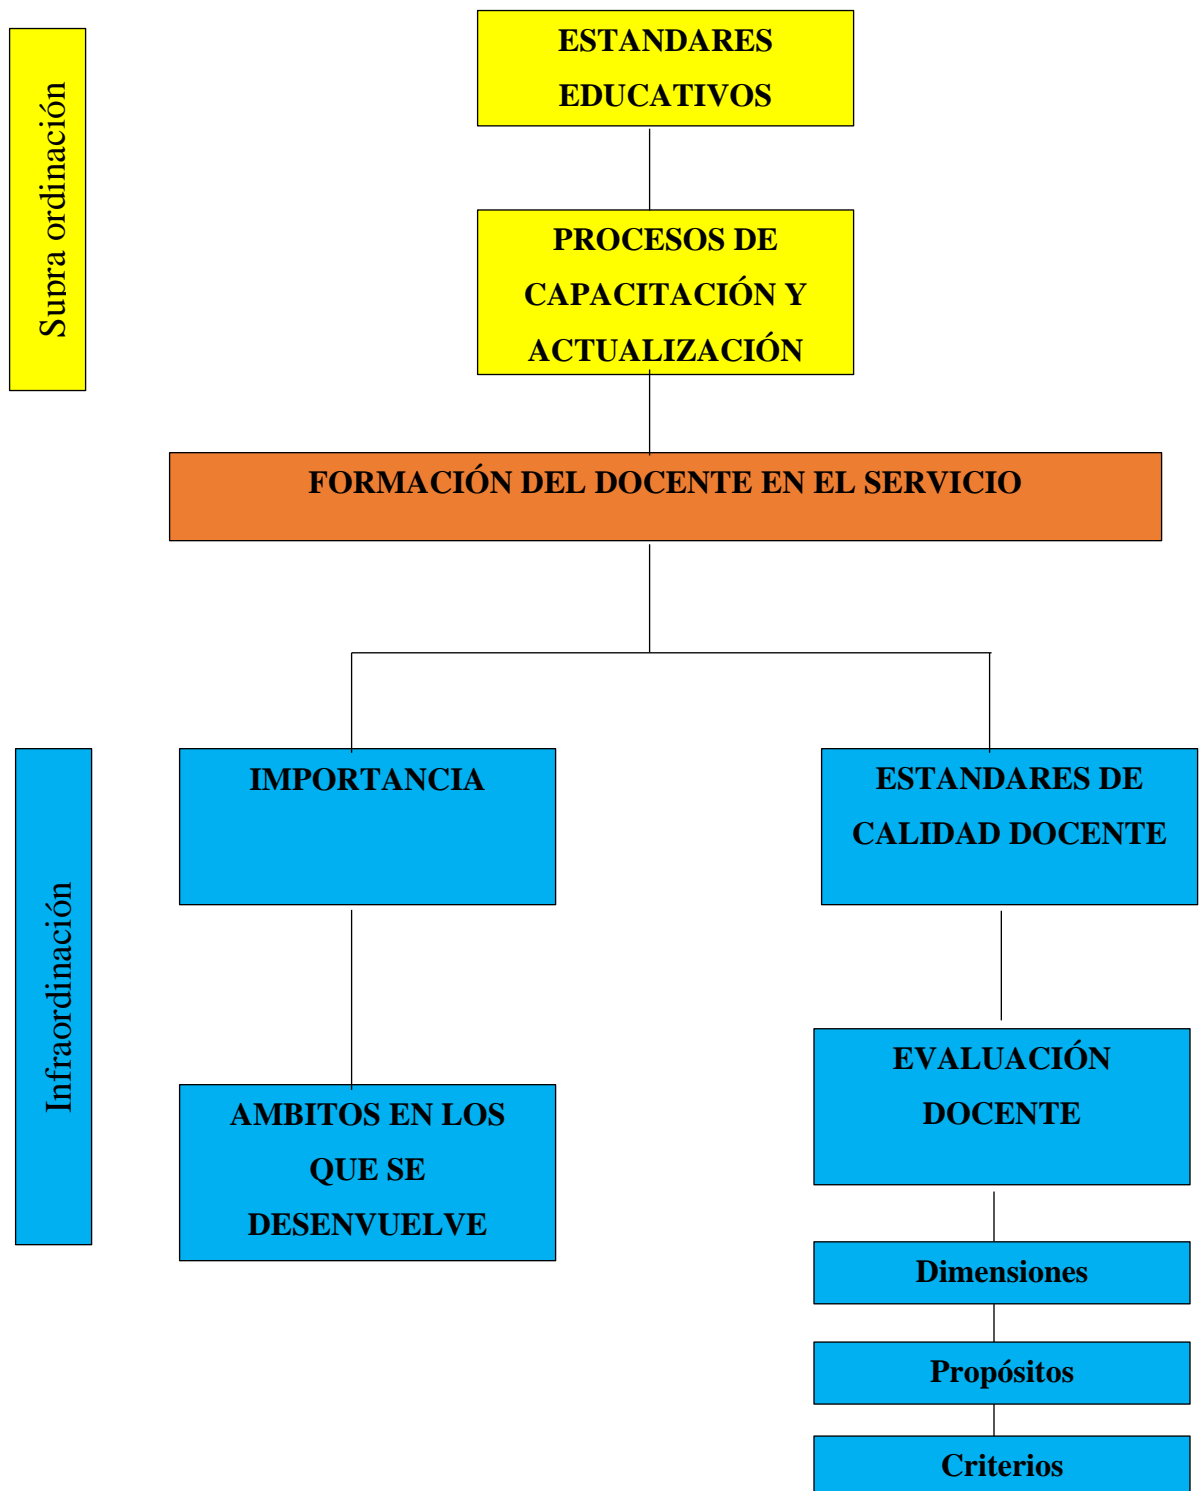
Supra ordinación

ESTANDARES EDUCATIVOS

PROCESOS DE CAPACITACIÓN Y ACTUALIZACIÓN

FORMACIÓN DEL DOCENTE EN EL SERVICIO

Infraordinación

IMPORTANCIA

AMBITOS EN LOS QUE SE DESENVUELVE

ESTANDARES DE CALIDAD DOCENTE

EVALUACIÓN DOCENTE

Dimensiones

Propósitos

Criterios